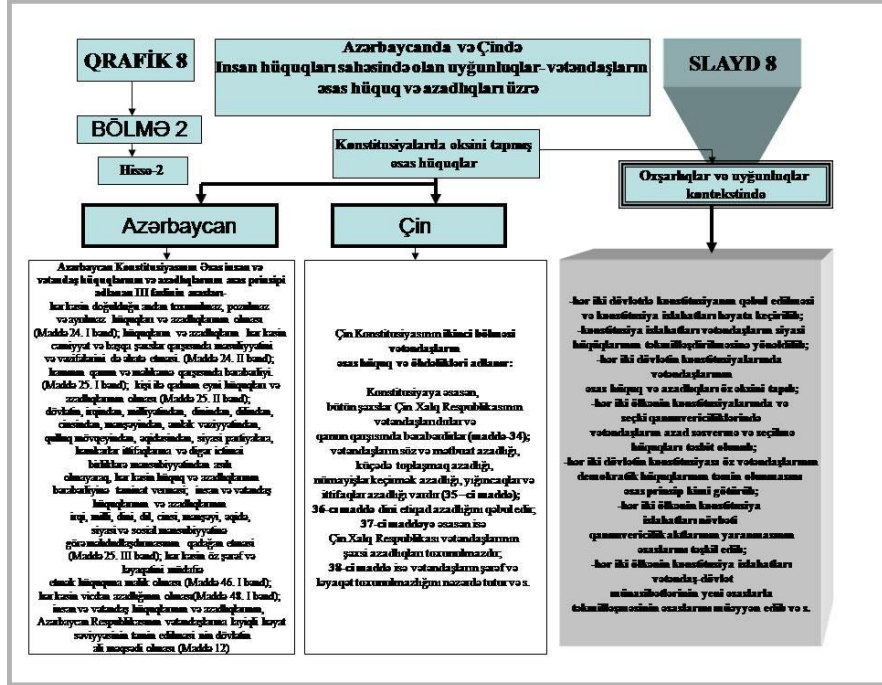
QRAFİK 8

Azərbaycanda və Çində
İnsan hüquqları sahəsində olan uyğunluqlar- vətəndaşların əsas hüquq və azadlıqları üzrə

SLAYD 8

BÖLMƏ 2

Hissə-2

Konstitusiyalarda əksini tapmış əsas hüquqlar

Oxşarlıqlar və uyğunluqlar kontekstində

Azərbaycan

Çin

Azərbaycan Konstitusiyasının Əsas insan və vətəndaş hüquqlarının və azadlıqlarının əsas prinsipi adlanan III fəslinin əsasları- hər kəsin doğulduğu andan toxunulmaz, pozulmaz və ayrılmaz hüquqları və azadlıqlarının olması (Maddə 24. I bənd); hüquqları və azadlıqları hər kəsin cəmiyyət və başqa şəxslər qarşısında məsuliyyətini və vəzifələrini də əhatə etməsi. (Maddə 24. II bənd); qanun və məhkəmə qarşısında bərabərliyi. (Maddə 25. I bənd); kişi ilə qadının eyni hüquqları və azadlıqlarının olması (Maddə 25. II bənd); dövlətin, irqindən, milliyyətindən, dinindən, dilindən, cinsindən, mənşəyindən, əmlak vəziyyətindən, qulluq mövqeyindən, əqidəsindən, siyasi partiyalara, həmkarlar ittifaqlarına və digər ictimai birliklərə mənsubiyyətindən asılı olmayaraq, hər kəsin hüquq və azadlıqlarının bərabərliyinə təminat verməsi; insan və vətəndaş hüquqlarının və azadlıqlarının irqi, milli, dini, dil, cinsi, mənşəyi, əqidə, siyasi və sosial mənsubiyyətinə görə məhdudlaşdırılmasının qadağan etməsi (Maddə 25. III bənd); hər kəsin öz şərəf və ləyaqətini müdafiə etmək hüququna malik olması (Maddə 46. I bənd); hər kəsin vicdan azadlığının olması(Maddə 48. I bənd); insan və vətəndaş hüquqlarının və azadlıqlarının, Azərbaycan Respublikasının vətəndaşlarına layiqli həyat səviyyəsinin təmin edilməsi nin dövlətin ali məqsədi olması (Maddə 12)

Çin Konstitusiyasının ikinci bölməsi vətəndaşların əsas hüquq və öhdəlikləri adlanır:

Konstitusiyaya əsasən, bütün şəxslər Çin Xalq Respublikasının vətəndaşlarıdırlar və qanun qarşısında bərabərdirlər (maddə-34); vətəndaşların söz və mətbuat azadlığı, küçədə toplaşmaq azadlığı, nümayişlər keçirmək azadlığı, yığıncaqlar və ittifaqlar azadlığı vardır (35—ci maddə); 36-cı maddə dini etiqad azadlığını qəbul edir; 37-ci maddəyə əsasən isə Çin Xalq Respublikası vətəndaşlarının şəxsi azadlıqları toxunulmazdır; 38-ci maddə isə vətəndaşların şərəf və ləyaqət toxunulmazlığını nəzərdə tutur və s.

-hər iki dövlətdə konstitusiyanın qəbul edilməsi və konstitusiya islahatları həyata keçirilib; -konstitusiya islahatları vətəndaşların siyasi hüquqlarının təkmilləşdirilməsinə yönəlib; -hər iki dövlətin konstitusiyalarında vətəndaşların əsas hüquq və azadlıqları öz əksini tapıb; -hər iki ölkənin konstitusiyalarında və seçki qanunvericiliklərində vətəndaşların azad seçmək və seçilmə hüquqları təsbit olunub; -hər iki dövlətin konstitusiyası öz vətəndaşlarının demokratik hüquqlarının təmin olunmasını əsas prinsip kimi götürür; -hər iki ölkənin konstitusiya islahatları növbəti qanunvericilik aktlarının yaranmasının əsaslarını təşkil edib; -hər iki ölkənin konstitusiya islahatları vətəndaş-dövlət münasibətlərinin yeni əsaslarla təkmilləşməsinin əsaslarını müəyyən edib və s.